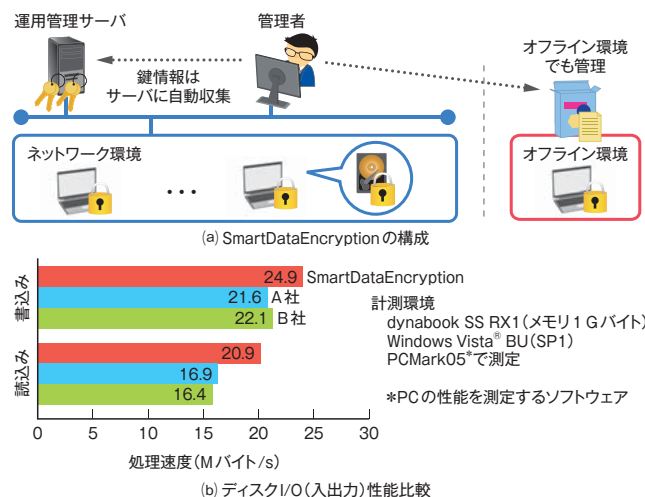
運用管理サーバ

管理者

鍵情報は
サーバに自動収集

オフライン環境
でも管理

ネットワーク環境

・・・

オフライン環境

(a) SmartDataEncryptionの構成

書込み

24.9 SmartDataEncryption

21.6 A社

22.1 B社

読込み

20.9

16.9

16.4

0 5 10 15 20 25 30

処理速度(Mバイト/s)

計測環境
dynabook SS RX1(メモリ1Gバイト)
Windows Vista® BU(SP1)
PCMark05*で測定

*PCの性能を測定するソフトウェア

(b) ディスクI/O(入出力)性能比較